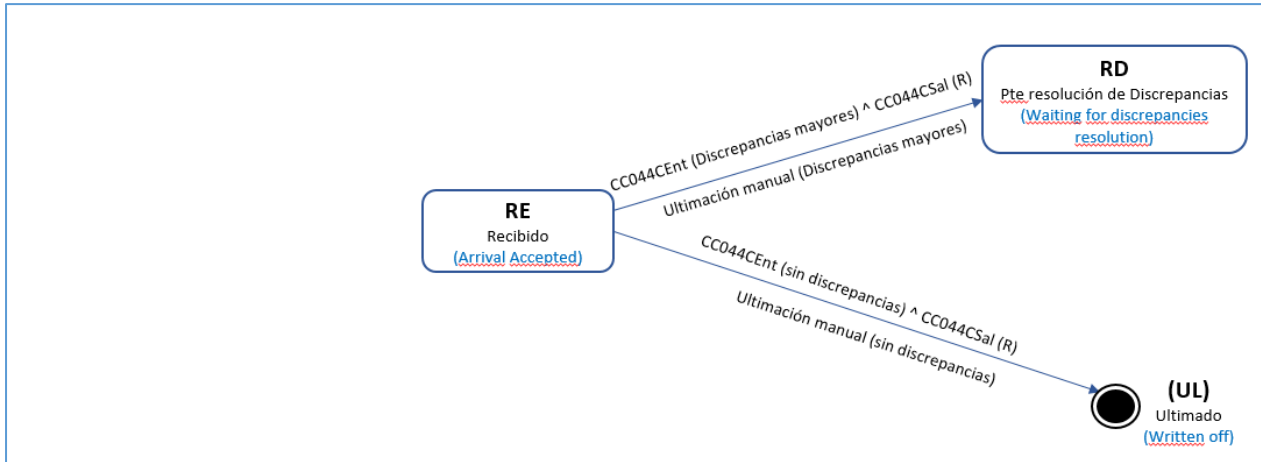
RD
Pte resolución de Discrepancias
(Waiting for discrepancies resolution)

CC044CEnt (Discrepancias mayores) ^ CC044CSal (R)
Ultimación manual (Discrepancias mayores)

RE
Recibido
(Arrival Accepted)

CC044CEnt (sin discrepancias) ^ CC044CSal (R)
Ultimación manual (sin discrepancias)

(UL)
Ultimado
(Written off)